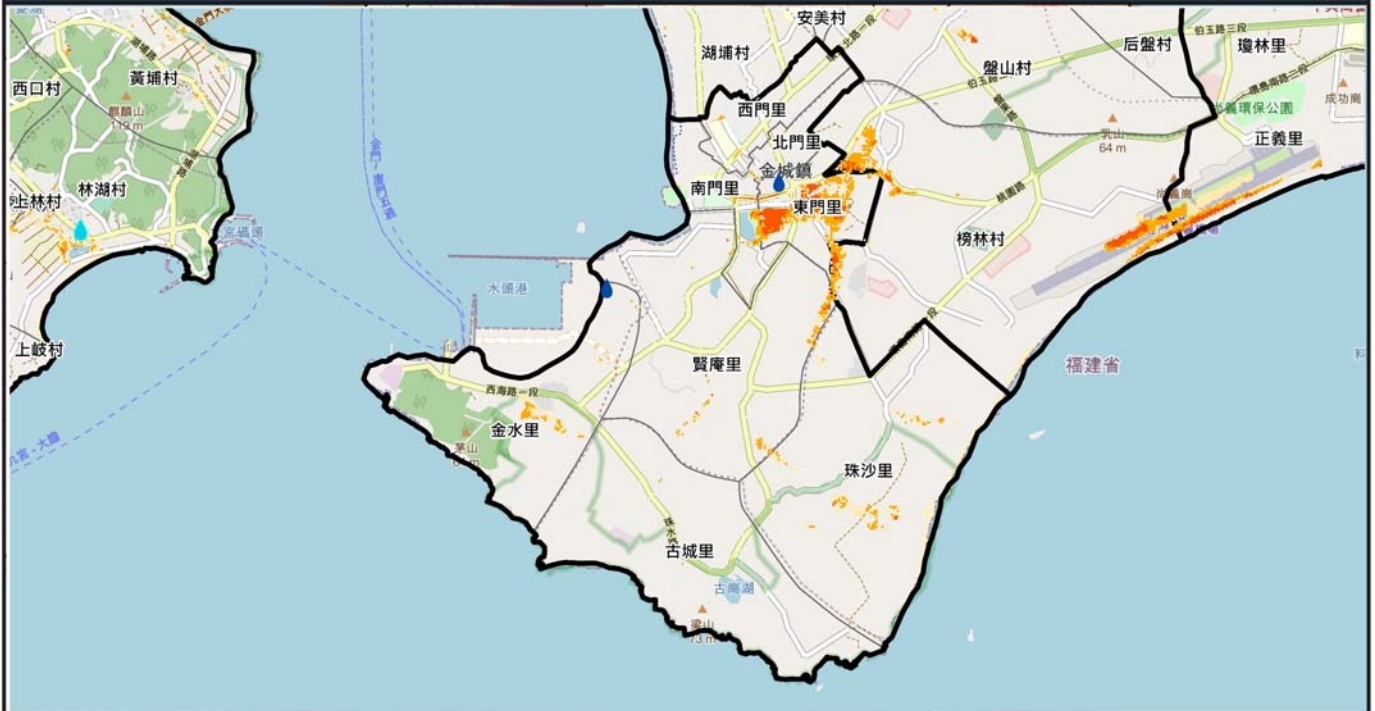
安美村
湖埔村
后盤村
瓊林里
盤山村
黃埔村
西口村
西門里
北門里
金城鎮
南門里
東門里
正義里
林湖村
上林村
榜林村
水頭港
上岐村
福建省
賢庵里
西海路一段
金水里
珠沙里
古城里
古崗湖
乳山
64 m
成功南
麒麟山
119 m
73 m